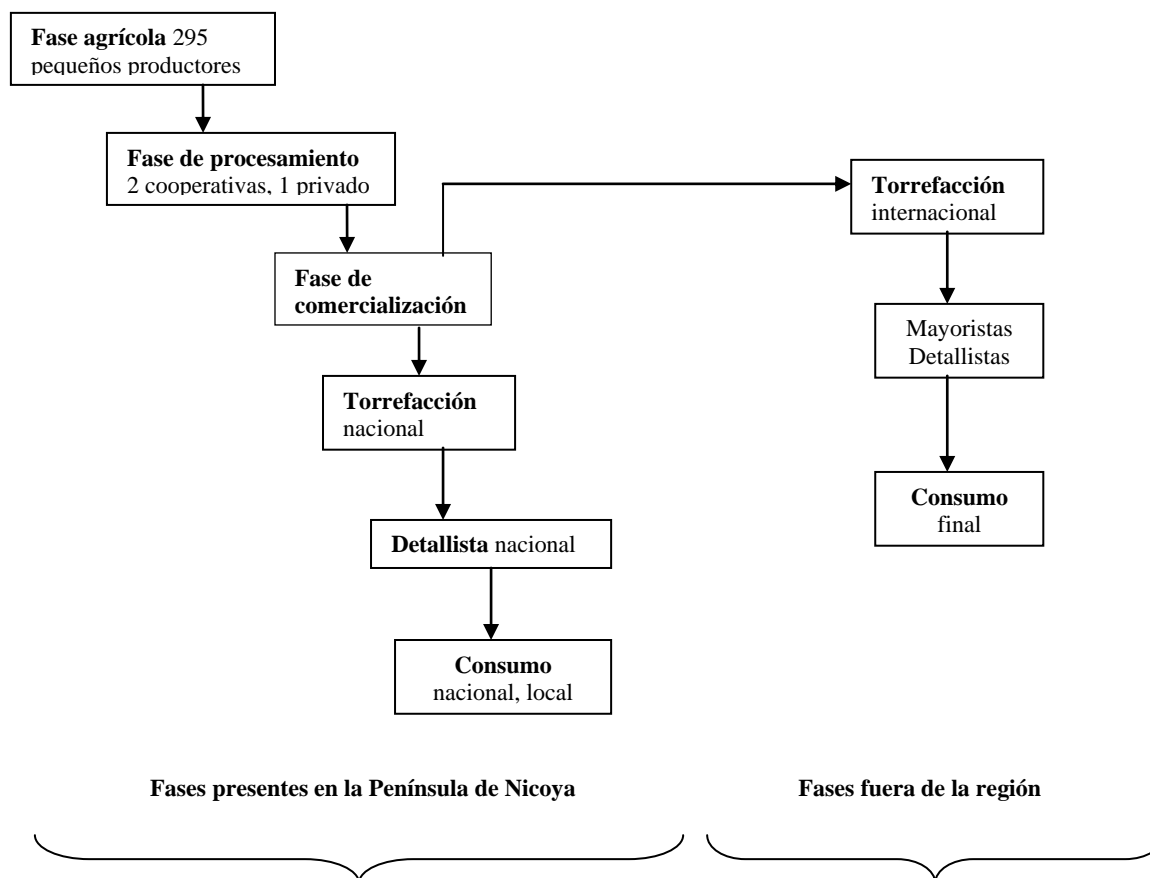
**Fase agrícola** 295 pequeños productores

**Fase de procesamiento** 2 cooperativas, 1 privado

**Fase de comercialización**

**Torrefacción** nacional

**Detallista** nacional

**Consumo** nacional, local

**Torrefacción** internacional

Mayoristas Detallistas

**Consumo** final

**Fases presentes en la Península de Nicoya**

**Fases fuera de la región**